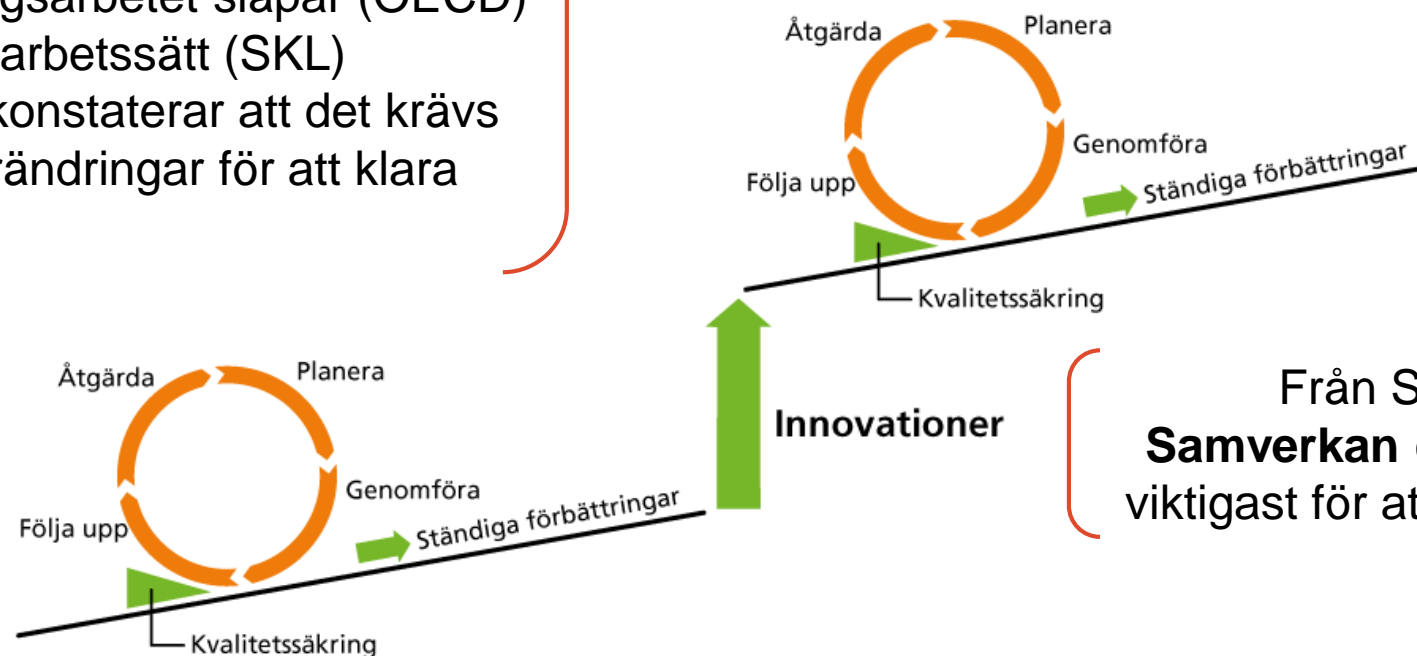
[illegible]gsarbetet släpar (OECD)
arbetssätt (SKL)
konstaterar att det krävs
ändringar för att klara

Åtgärda
Planera
Genomföra
Följa upp
Ständiga förbättringar
Kvalitetssäkring

Innovationer

Åtgärda
Planera
Genomföra
Följa upp
Ständiga förbättringar
Kvalitetssäkring

Från S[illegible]
**Samverkan** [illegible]
viktigast för at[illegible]